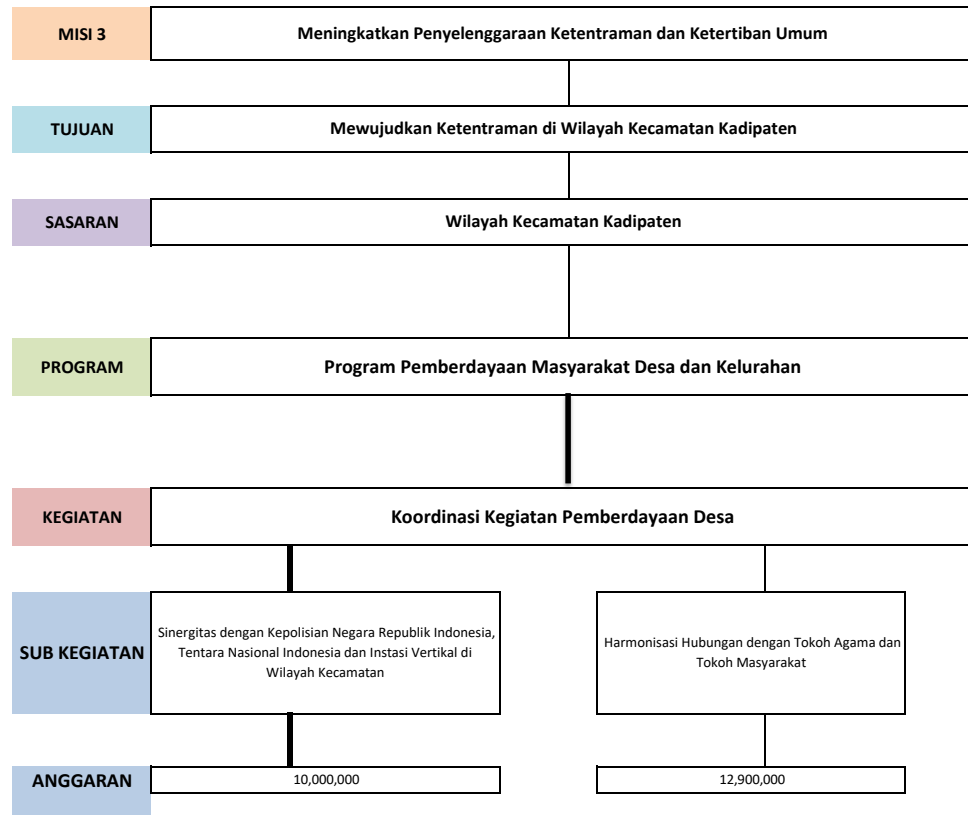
MISI 3

Meningkatkan Penyelenggaraan Ketentraman dan Ketertiban Umum

TUJUAN

Mewujudkan Ketentraman di Wilayah Kecamatan Kadipaten

SASARAN

Wilayah Kecamatan Kadipaten

PROGRAM

Program Pemberdayaan Masyarakat Desa dan Kelurahan

KEGIATAN

Koordinasi Kegiatan Pemberdayaan Desa

SUB KEGIATAN

Sinergitas dengan Kepolisian Negara Republik Indonesia, Tentara Nasional Indonesia dan Instasi Vertikal di Wilayah Kecamatan

Harmonisasi Hubungan dengan Tokoh Agama dan Tokoh Masyarakat

ANGGARAN

10,000,000

12,900,000